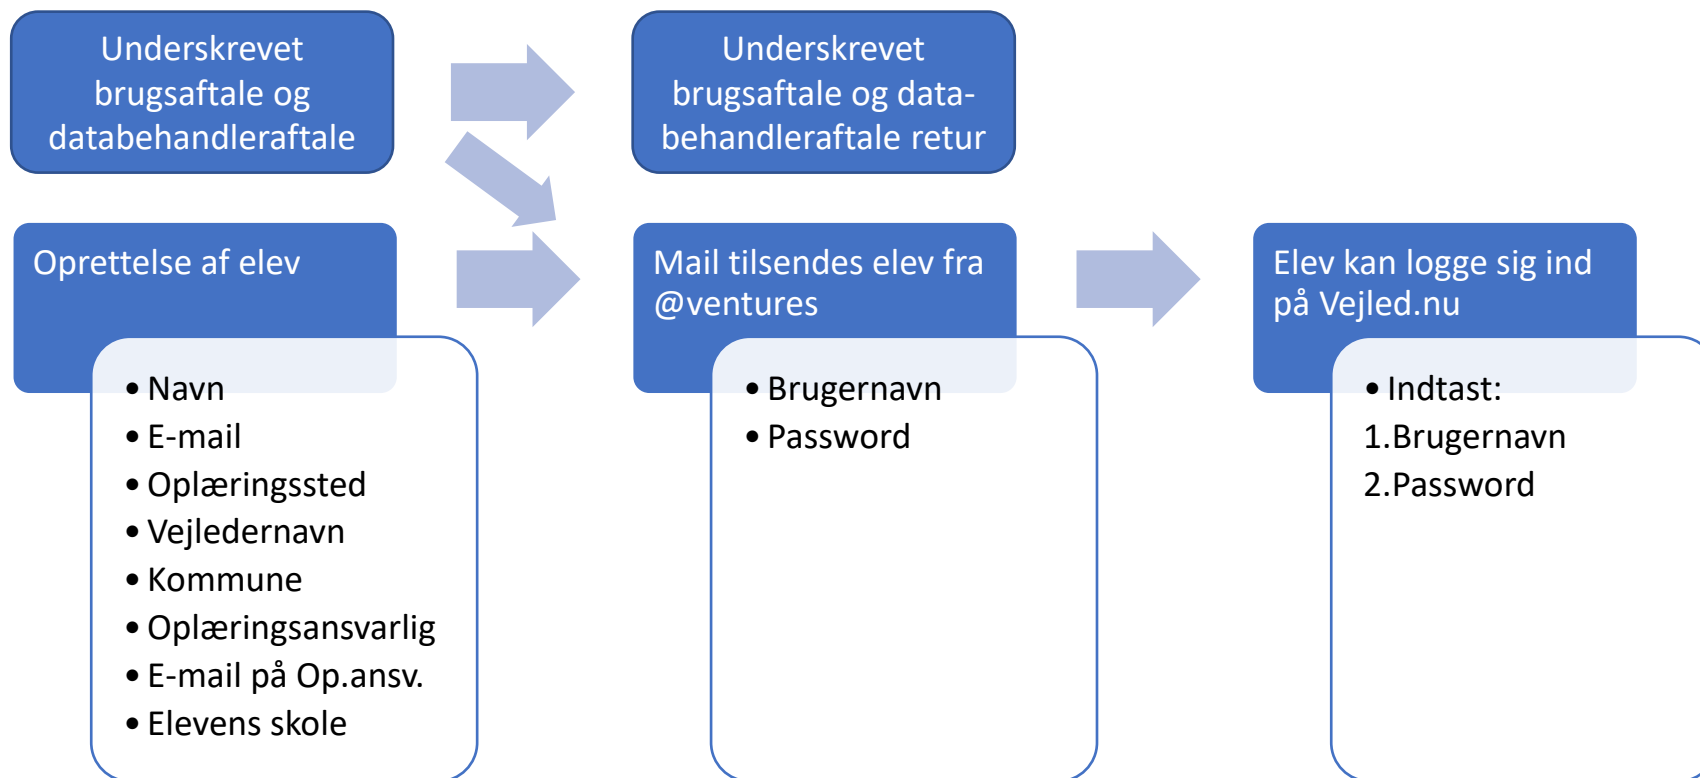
Underskrevet brugsaftale og databehandleraftale

Underskrevet brugsaftale og databehandleraftale retur

Oprettelse af elev

- Navn
- E-mail
- Oplæringssted
- Vejledernavn
- Kommune
- Oplæringsansvarlig
- E-mail på Op.ansv.
- Elevens skole

Mail tilsendes elev fra @ventures

- Brugernavn
- Password

Elev kan logge sig ind på Vejled.nu

- Indtast:

1.Brugernavn
2.Password